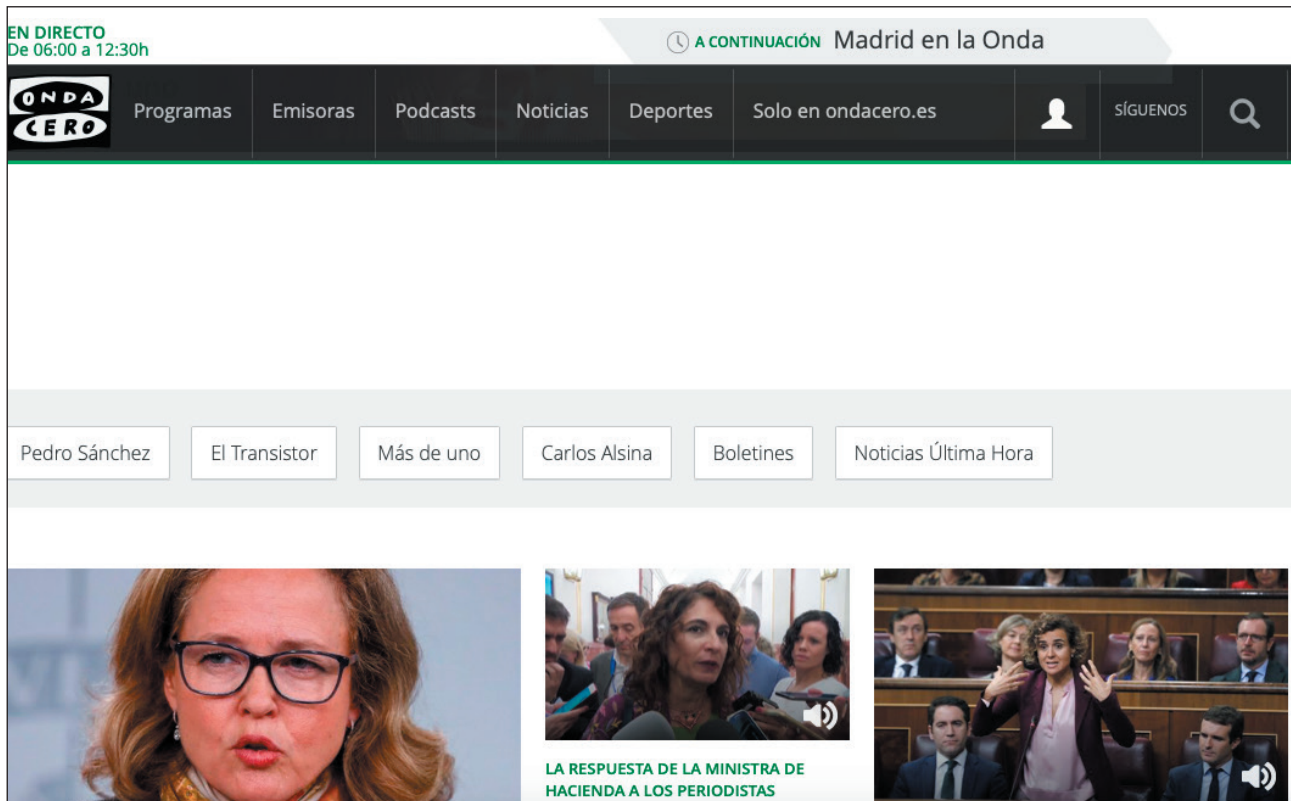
EN DIRECTO
De 06:00 a 12:30h

A CONTINUACIÓN Madrid en la Onda

ONDA CERO

Programas Emisoras Podcasts Noticias Deportes Solo en ondacero.es SÍGUENOS

Pedro Sánchez
El Transistor
Más de uno
Carlos Alsina
Boletines
Noticias Última Hora

LA RESPUESTA DE LA MINISTRA DE HACIENDA A LOS PERIODISTAS